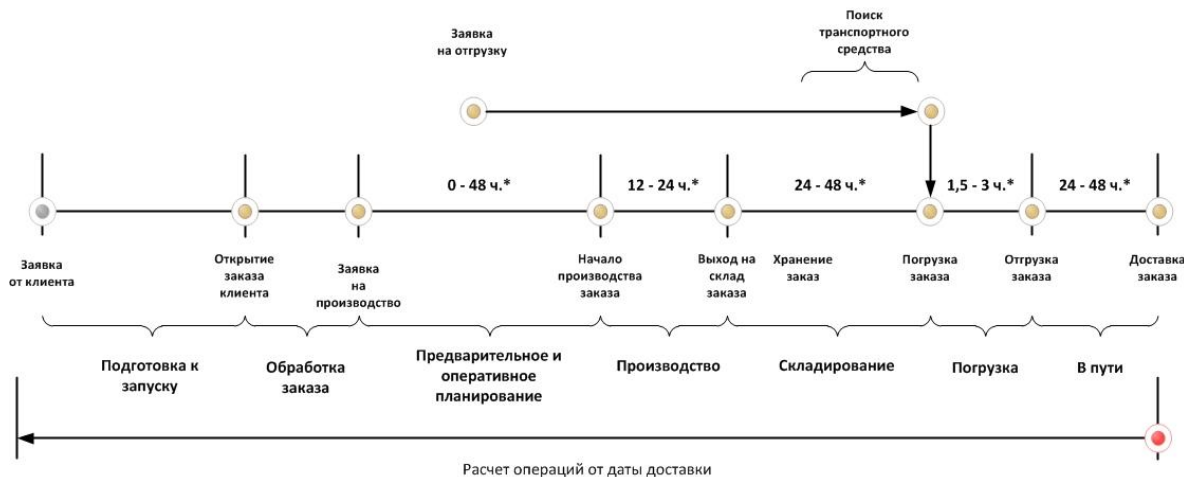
Заявка на отгрузку

Поиск транспортного средства

0 - 48 ч.*

12 - 24 ч.*

24 - 48 ч.*

1,5 - 3 ч.*

24 - 48 ч.*

Заявка от клиента

Открытие заказа клиента

Заявка на производство

Начало производства заказа

Выход на склад заказа

Хранение заказ

Погрузка заказа

Отгрузка заказа

Доставка заказа

Подготовка к запуску

Обработка заказа

Предварительное и оперативное планирование

Производство

Складирование

Погрузка

В пути

Расчет операций от даты доставки